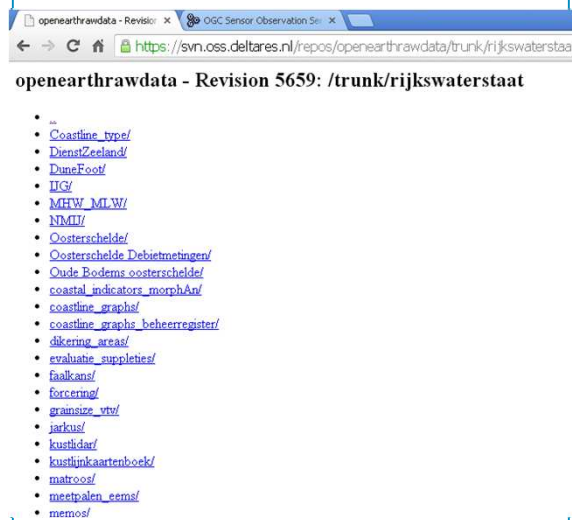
openearthrawdata - Revisior ×
OGC Sensor Observation Ser ×

https://svn.oss.deltares.nl/repos/openearthrawdata/trunk/rijkswaterstaa

openearthrawdata - Revision 5659: /trunk/rijkswaterstaat

- ..
- Coastline_type/
- DienstZeeland/
- DuneFoot/
- IJG/
- MHW_MLW/
- NMIJ/
- Oosterschelde/
- Oosterschelde Debietmetingen/
- Oude Bodems oosterschelde/
- coastal_indicators_morphAn/
- coastline_graphs/
- coastline_graphs_beheerregister/
- dikering_areas/
- evaluatie_suppleties/
- faalkans/
- forcering/
- grainsize_vtv/
- jarkus/
- kustlidar/
- kustlijnkaartenboek/
- matroos/
- meetpalen_eems/
- memos/